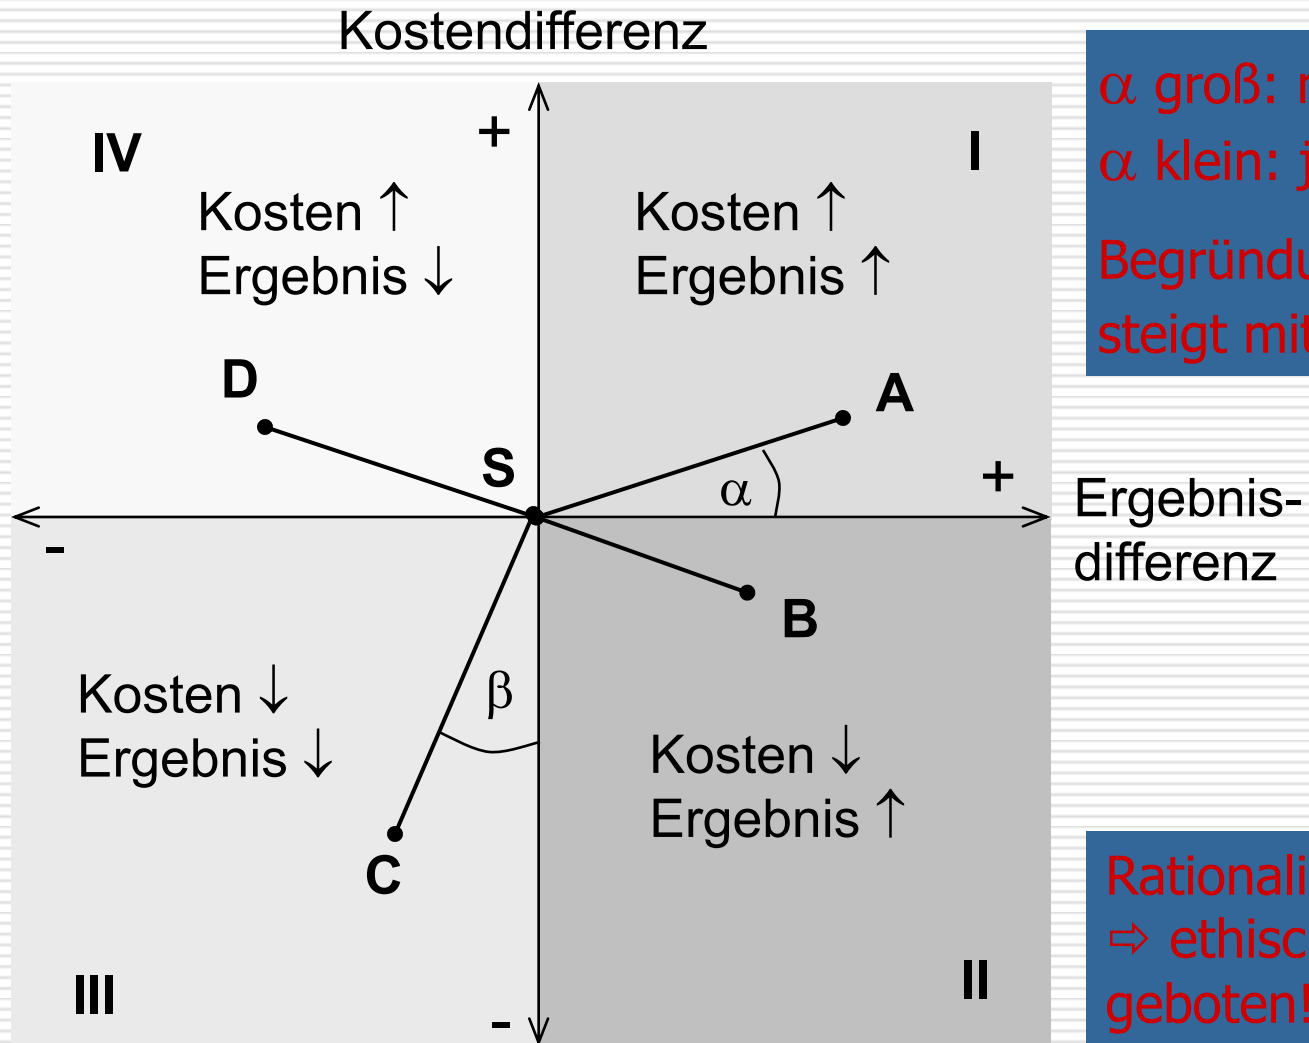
Kostendifferenz

IV

+

I

Kosten ↑
Ergebnis ↓

Kosten ↑
Ergebnis ↑

D

A

S

$\alpha$

+

Ergebnis-differenz

-

B

$\beta$

Kosten ↓
Ergebnis ↓

Kosten ↓
Ergebnis ↑

C

III

II

-

$\alpha$ groß: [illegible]
$\alpha$ klein: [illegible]
Begründ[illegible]
steigt mit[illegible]

Rationali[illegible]
⇨ ethisc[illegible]
geboten![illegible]